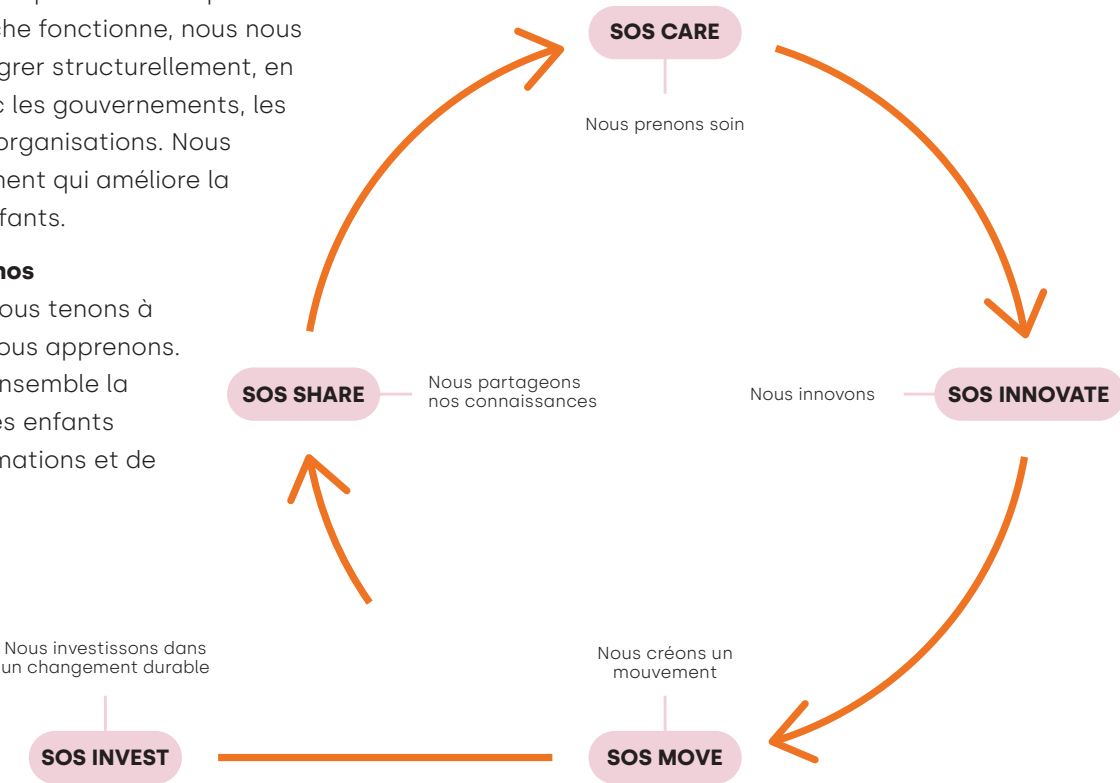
che fonctionne, nous nous grer structurellement, en c les gouvernements, les organisations. Nous nent qui améliore la fants.

nos
ous tenons à ous apprenons. nsemble la es enfants mations et de

SOS CARE
Nous prenons soin

SOS INNOVATE
Nous innovons

SOS MOVE
Nous créons un mouvement

SOS INVEST
Nous investissons dans un changement durable

SOS SHARE
Nous partageons nos connaissances